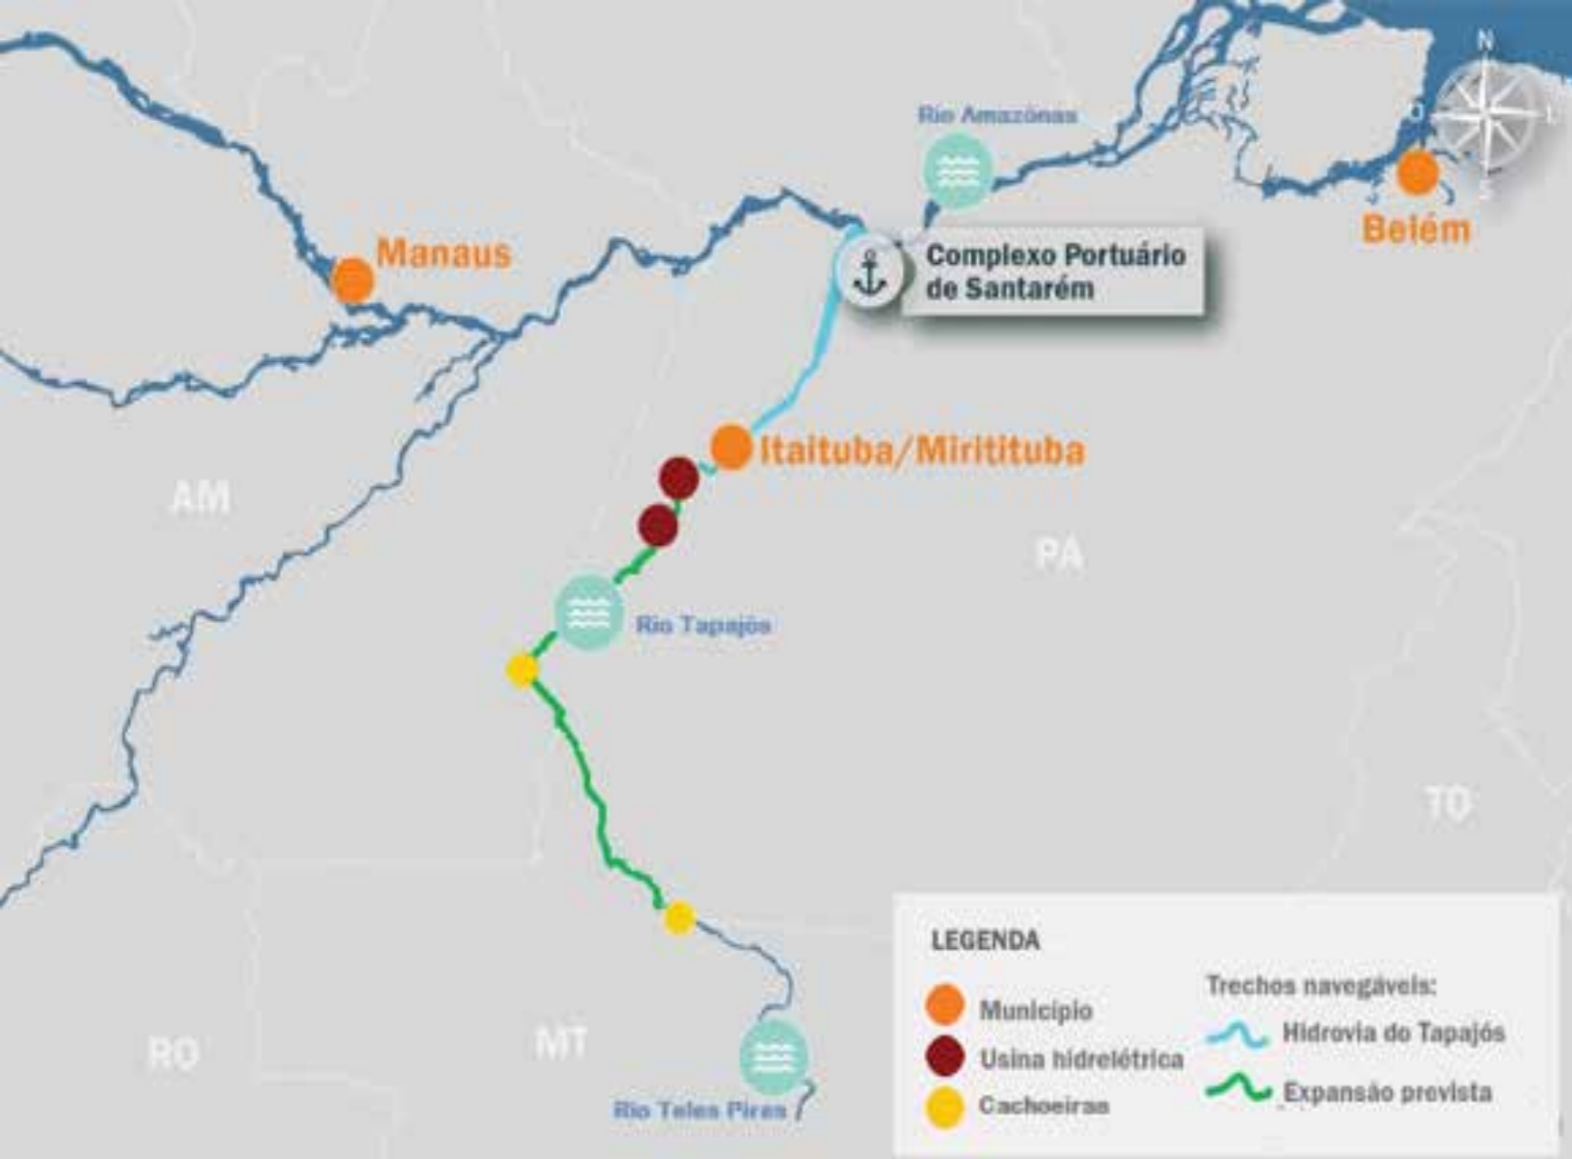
N
O
L
S

Rio Amazonas

Belém

Manaus

Complexo Portuário de Santarém

Itaituba/Miritituba

AM

PA

Rio Tapajós

TO

RO

MT

Rio Teles Pires

LEGENDA

Município

Usina hidrelétrica

Cachoeiras

Trechos navegáveis:

Hidrovia do Tapajós

Expansão prevista